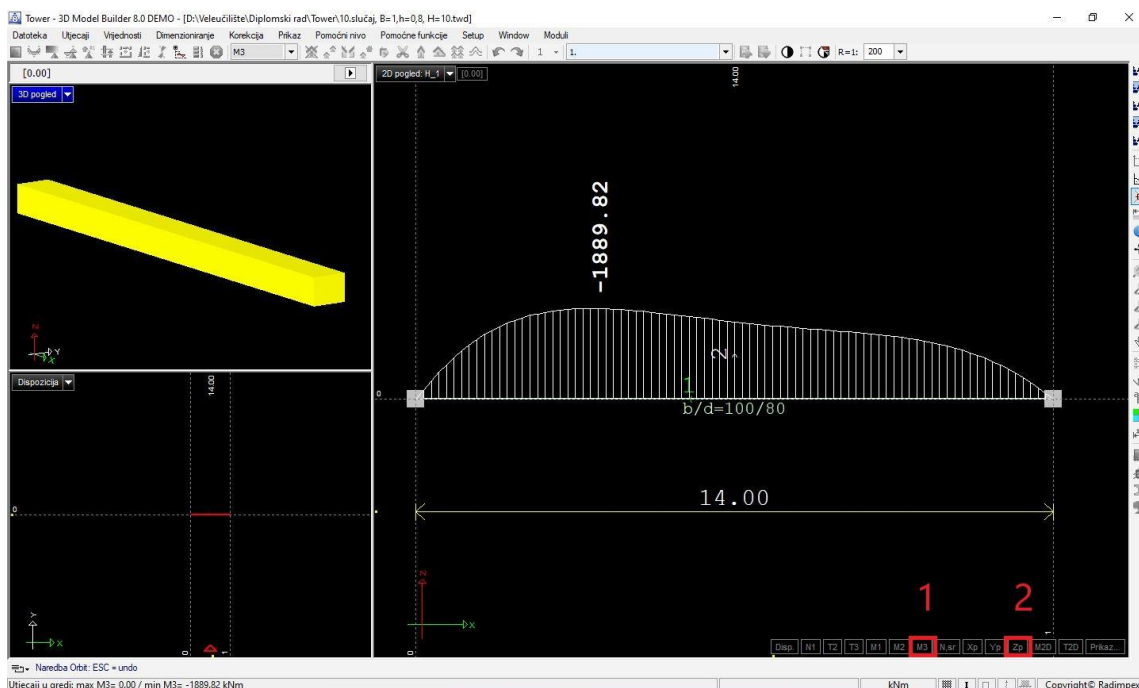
Tower - 3D Model Builder 8.0 DEMO - [D:\Veleučilište\Diplomski rad\Tower\10.slučaj, B=1,h=0,8, H=10.twd]

Datoteka Utjecaji Vrijednosti Dimenzioniranje Korekcija Prikaz Pomoćni nivo Pomoćne funkcije Setup Window Moduli

M3 1 1. R=1: 200

[0.00]

3D pogled

2D pogled: H_1 [0.00]

14.00

-1889.82

2

1

b/d=100/80

0

14.00

Z

X

Y

Dispozicija

14.00

0

0

1

1 2

Disp. N1 T2 T3 M1 M2 M3 N,sr Xp Yp Zp M2D T2D Prikaz...

Naredba Orbit: ESC = undo

Utjecaji u gredi: max M3= 0.00 / min M3= -1889.82 kNm

kNm

Copyright© Radimpex